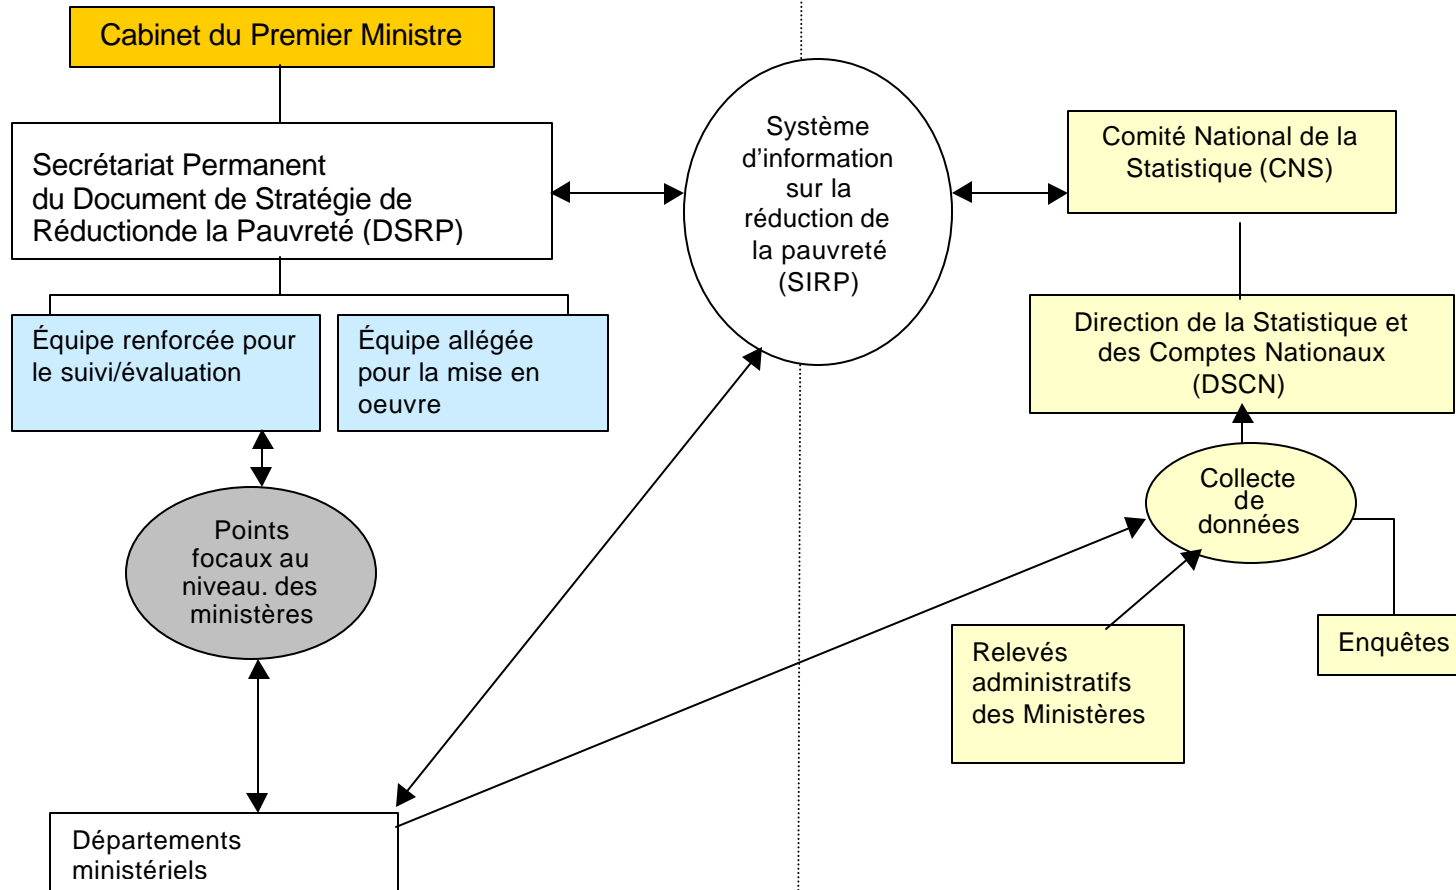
Cabinet du Premier Ministre

Secrétariat Permanent du Document de Stratégie de Réductionde la Pauvreté (DSRP)

Équipe renforcée pour le suivi/évaluation

Équipe allégée pour la mise en oeuvre

Points focaux au niveau. des ministères

Départements ministériels

Système d'information sur la réduction de la pauvreté (SIRP)

Comité National de la Statistique (CNS)

Direction de la Statistique et des Comptes Nationaux (DSCN)

Collecte de données

Relevés administratifs des Ministères

Enquêtes